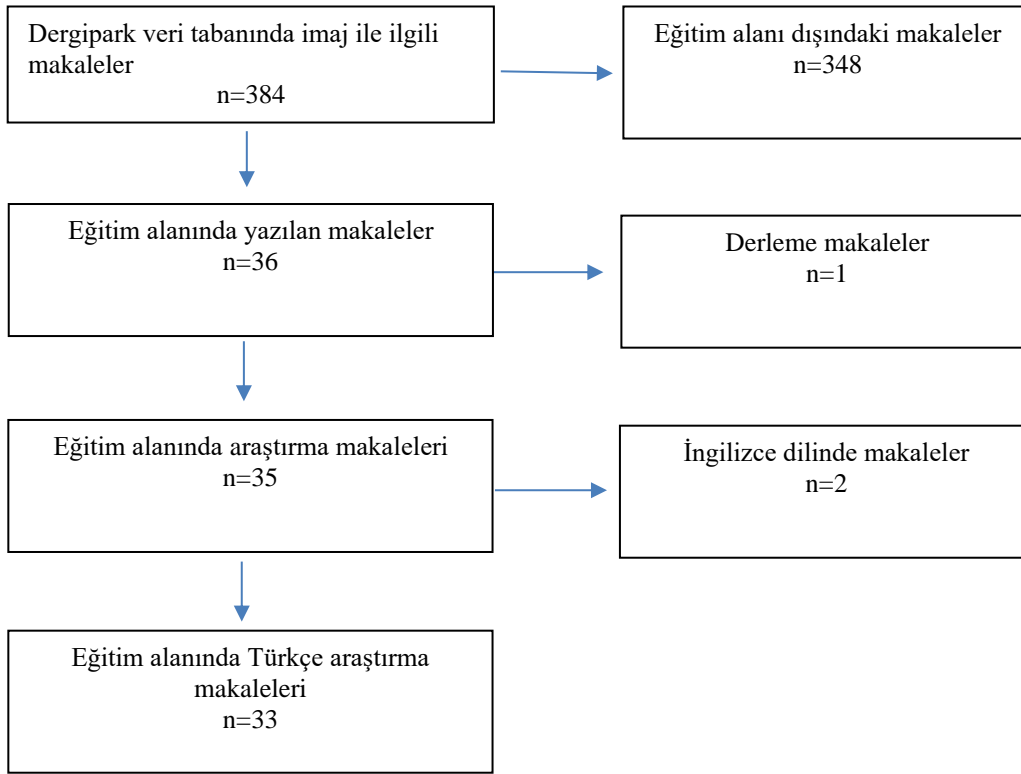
Dergipark veri tabanında imaj ile ilgili makaleler
n=384

Eğitim alanı dışındaki makaleler
n=348

Eğitim alanında yazılan makaleler
n=36

Derleme makaleler
n=1

Eğitim alanında araştırma makaleleri
n=35

İngilizce dilinde makaleler
n=2

Eğitim alanında Türkçe araştırma makaleleri
n=33